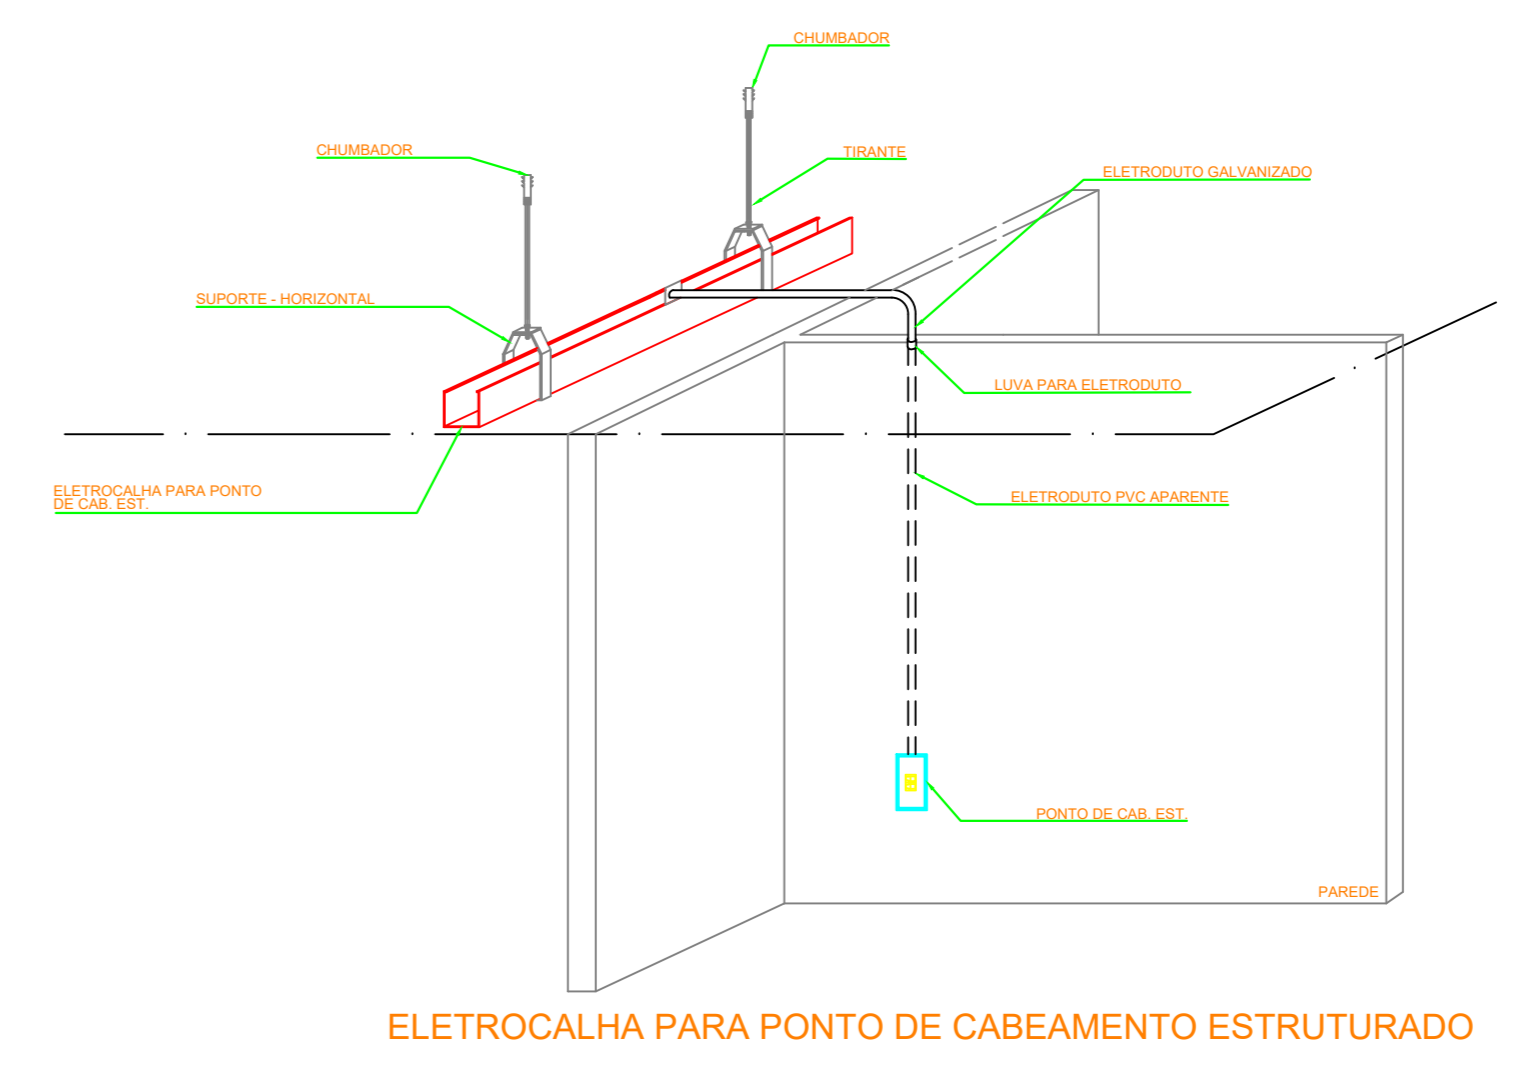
CHUMBADOR

CHUMBADOR

TIRANTE

ELETRODUTO GALVANIZADO

SUPORTE - HORIZONTAL

LUVA PARA ELETRODUTO

ELETROCALHA PARA PONTO DE CAB. EST.

ELETRODUTO PVC APARENTE

PONTO DE CAB. EST.

PAREDE

ELETROCALHA PARA PONTO DE CABEAMENTO ESTRUTURADO